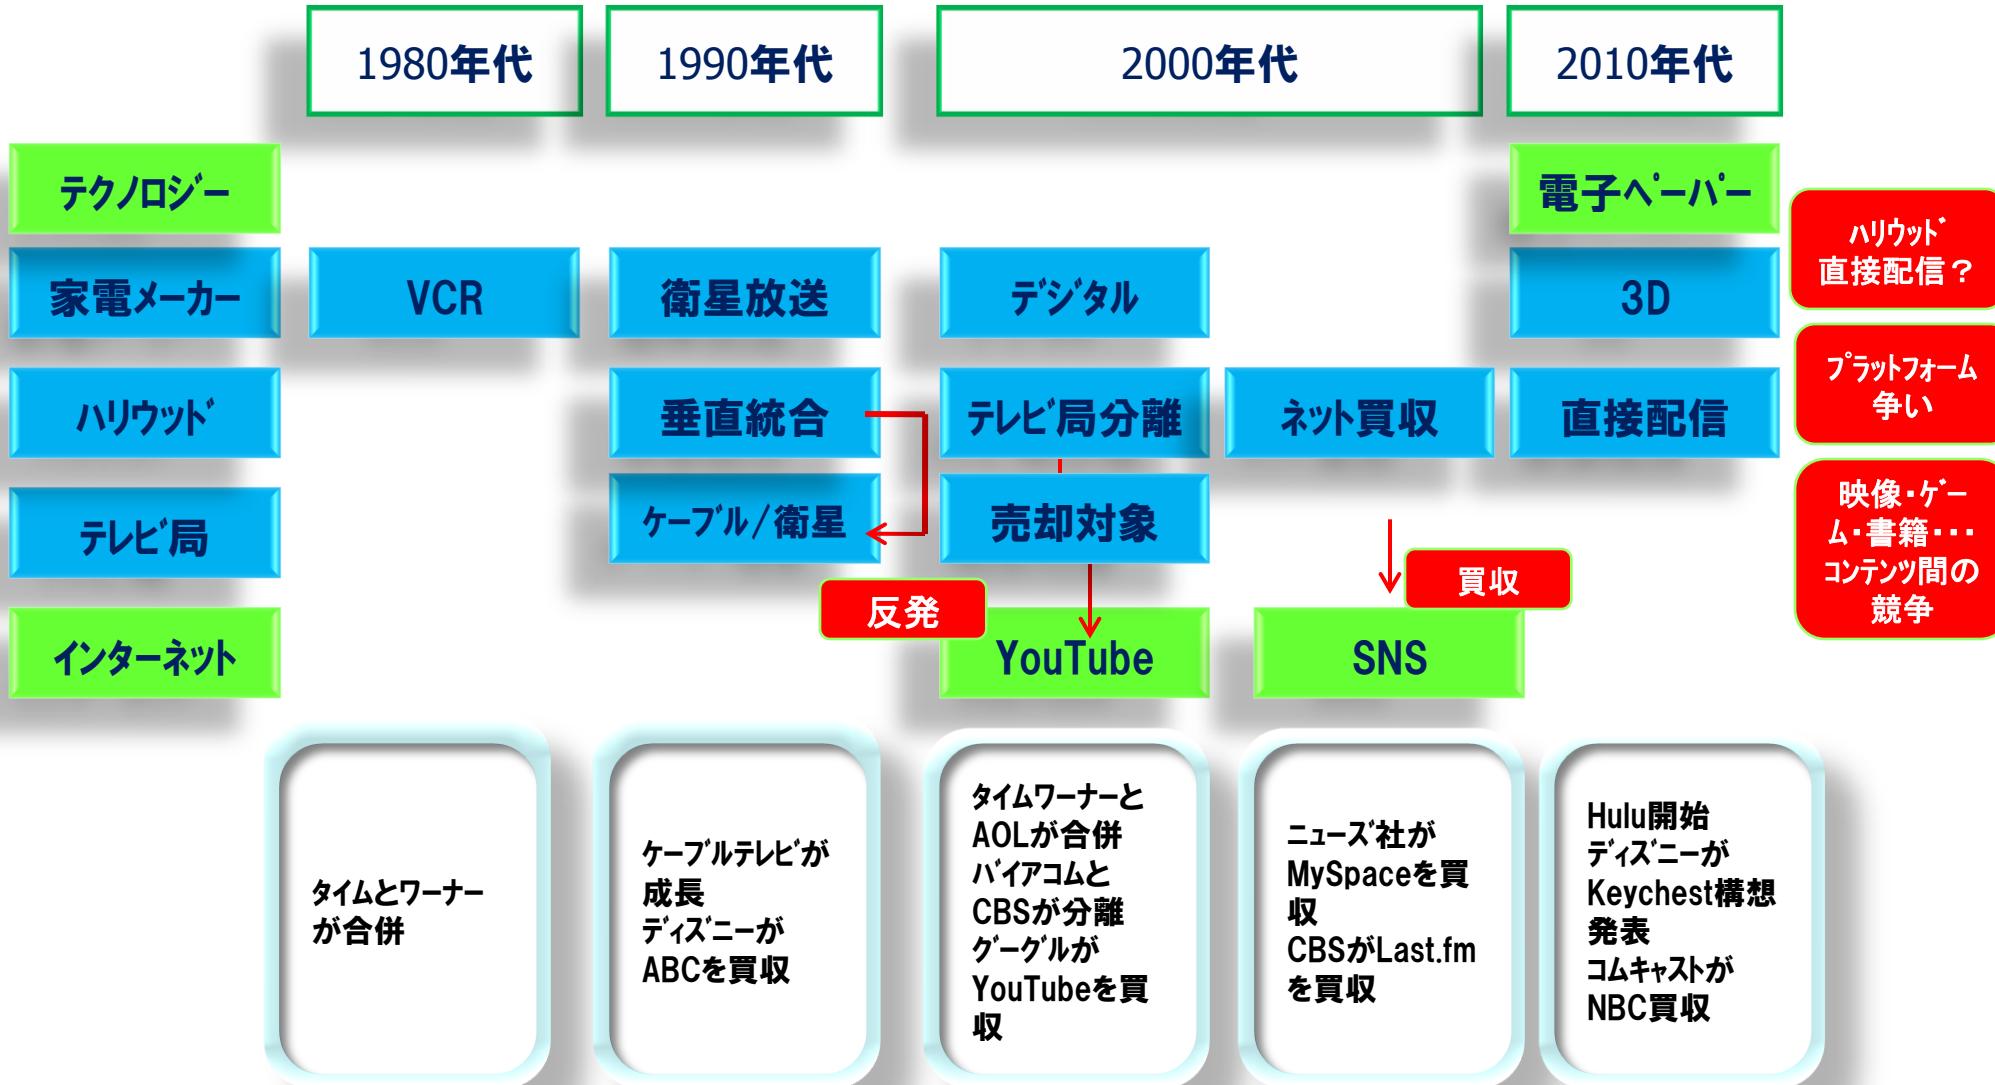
1980年代

1990年代

2000年代

2010年代

テクノロジー

電子ペーパー

ハリウッド直接配信？

家電メーカー

VCR

衛星放送

デジタル

3D

プラットフォーム争い

ハリウッド

垂直統合

テレビ局分離

ネット買収

直接配信

映像・ゲーム・書籍・・・コンテンツ間の競争

テレビ局

ケーブル/衛星

売却対象

買収

反発

インターネット

YouTube

SNS

タイムとワーナーが合併

ケーブルテレビが成長
ディズニーがABCを買収

タイムワーナーとAOLが合併
バイアコムとCBSが分離
グーグルがYouTubeを買収

ニューズ社がMySpaceを買収
CBSがLast.fmを買収

Hulu開始
ディズニーがKeychest構想発表
コムキャストがNBC買収